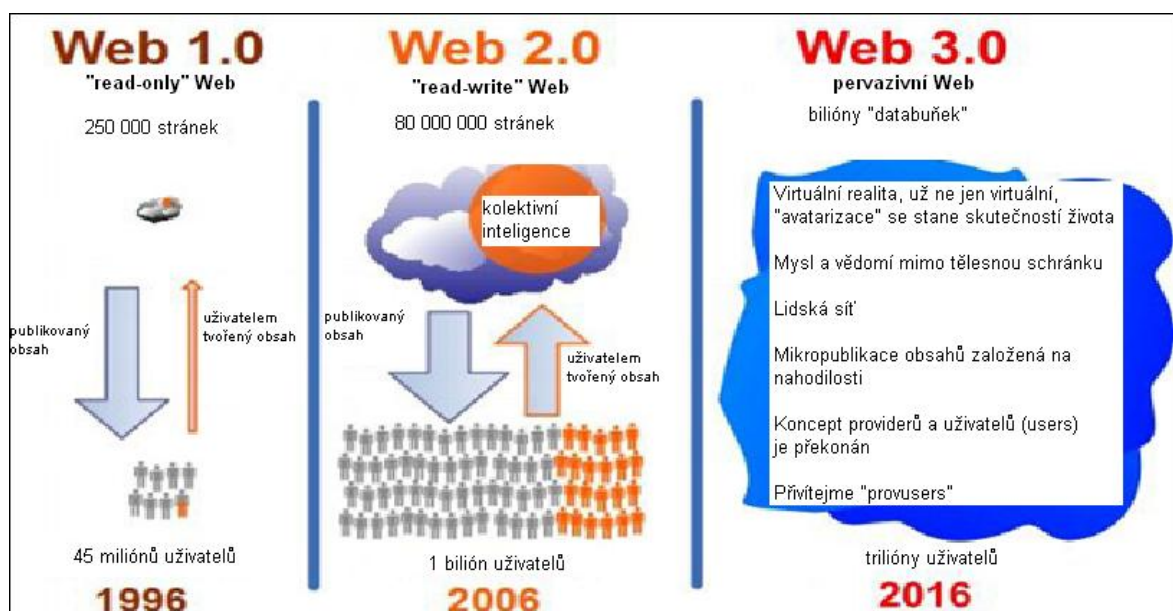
Web 1.0
"read-only" Web

250 000 stránek

publikovaný obsah

uživatelem tvořený obsah

45 miliónů uživatelů

1996

Web 2.0
"read-write" Web

80 000 000 stránek

kolektivní inteligence

publikovaný obsah

uživatelem tvořený obsah

1 bilión uživatelů

2006

Web 3.0
pervazivní Web

bilióny "databuněk"

Virtuální realita, už ne jen virtuální, "avatarizace" se stane skutečností života

Mysl a vědomí mimo tělesnou schránku

Lidská síť

Mikropublikace obsahů založená na nahodilosti

Koncept providerů a uživatelů (users) je překonán

Přivítejme "provusers"

trilióny uživatelů

2016